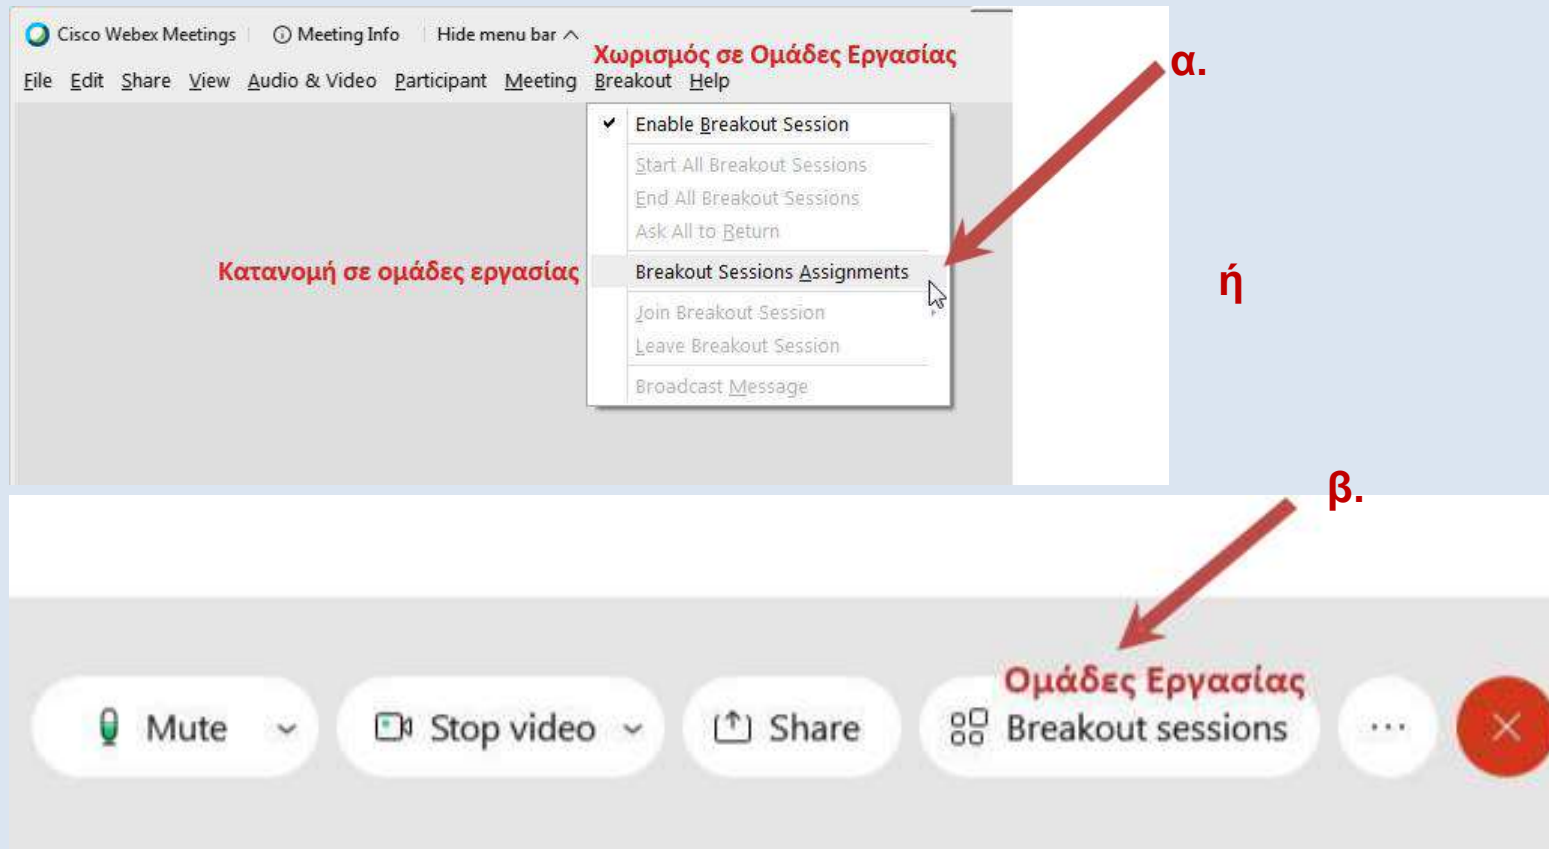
Cisco Webex Meetings | Meeting Info | Hide menu bar

Χωρισμός σε Ομάδες Εργασίας

α.

File Edit Share View Audio & Video Participant Meeting Breakout Help

Enable Breakout Session
Start All Breakout Sessions
End All Breakout Sessions
Ask All to Return
Breakout Sessions Assignments
Join Breakout Session
Leave Breakout Session
Broadcast Message

Κατανομή σε ομάδες εργασίας

ή

β.

Ομάδες Εργασίας

Mute
Stop video
Share
Breakout sessions
···